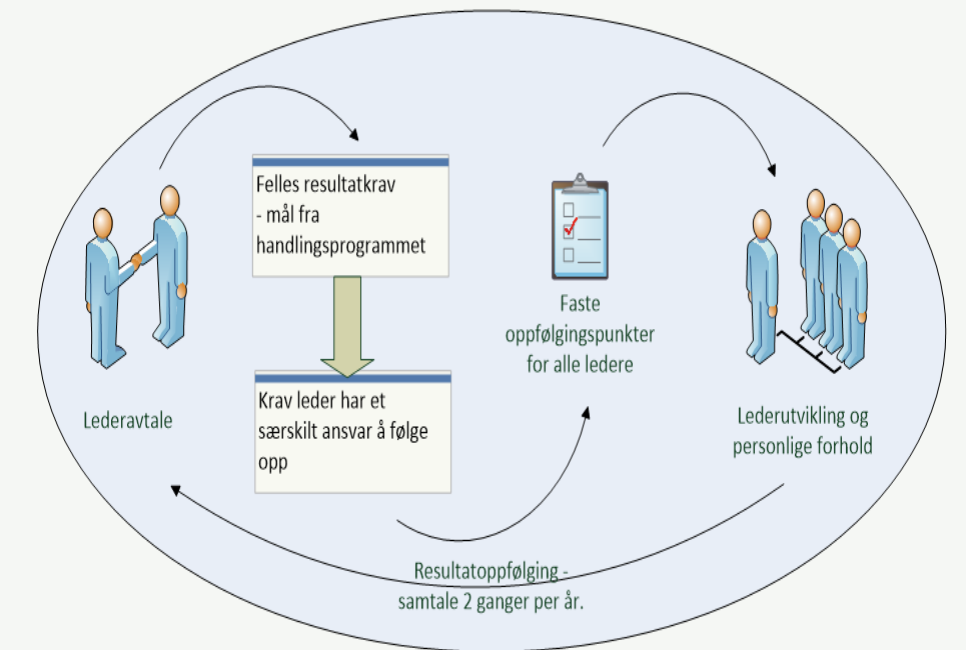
Felles resultatkrav
- mål fra
handlingsprogrammet

Krav leder har et
særskilt ansvar å følge
opp

Faste
oppfølgingspunkter
for alle ledere

Lederavtale

Lederutvikling og
personlige forhold

Resultatoppfølging -
samtale 2 ganger per år.